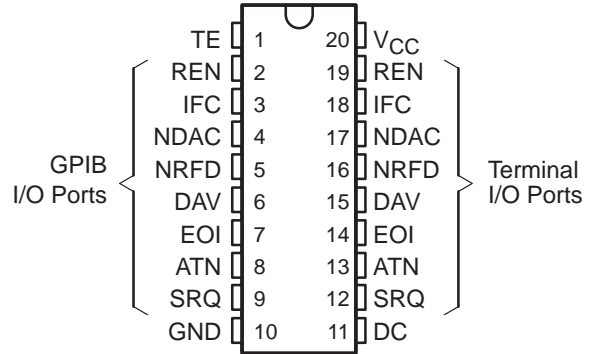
| | | | |
|---|---|---|---|
| TE | 1 | 20 | $V_{CC}$ |
| REN | 2 | 19 | REN |
| IFC | 3 | 18 | IFC |
| NDAC | 4 | 17 | NDAC |
| NRFD | 5 | 16 | NRFD |
| DAV | 6 | 15 | DAV |
| EOI | 7 | 14 | EOI |
| ATN | 8 | 13 | ATN |
| SRQ | 9 | 12 | SRQ |
| GND | 10 | 11 | DC |

GPIB I/O Ports

Terminal I/O Ports